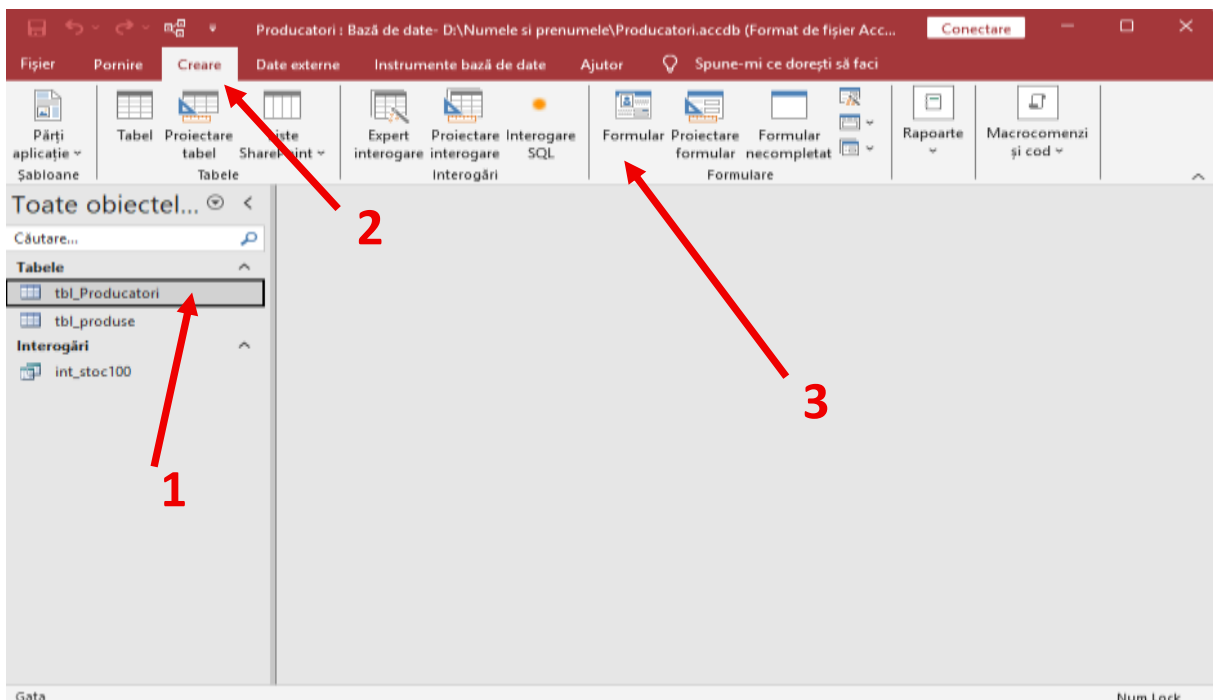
Producatori : Bază de date- D:\Numele si prenumele\Producatori.accdb (Format de fișier Acc...
Conectare

Fișier Pornire Creare Date externe Instrumente bază de date Ajutor Spune-mi ce dorești să faci

Părți aplicație
Șabloane

Tabel
Proiectare tabel
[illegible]iste Share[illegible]int
Tabele

Expert interogare
Proiectare interogare
Interogare SQL
Interogări

Formular
Proiectare formular
Formular necompletat
Formulare

Rapoarte

Macrocomenzi și cod

Toate obiectel...

Căutare...

Tabele
tbl_Producatori
tbl_produse
Interogări
int_stoc100

2

1

3

Gata

Num Lock